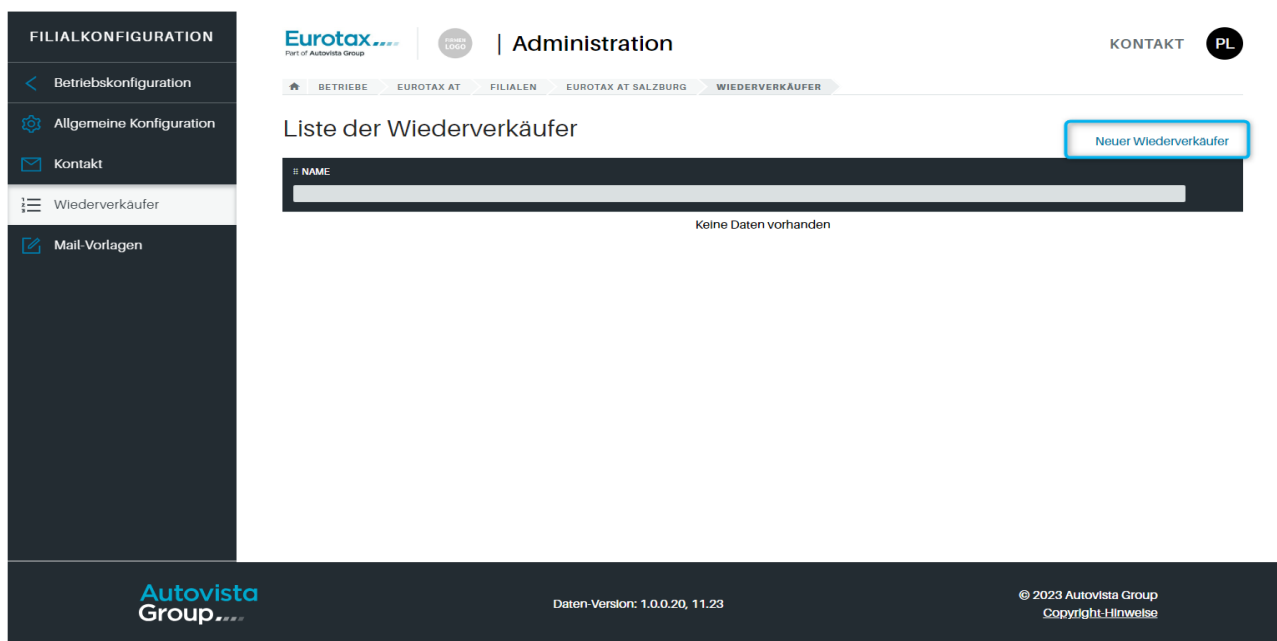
FILIALKONFIGURATION

Betriebskonfiguration

Allgemeine Konfiguration

Kontakt

Wiederverkäufer

Mail-Vorlagen

Eurotax
Part of Autovista Group

FIRMEN LOGO

| Administration

KONTAKT

PL

BETRIEBE EUROTAX AT FILIALEN EUROTAX AT SALZBURG WIEDERVERKÄUFER

Liste der Wiederverkäufer

Neuer Wiederverkäufer

NAME

Keine Daten vorhanden

Autovista Group

Daten-Version: 1.0.0.20, 11.23

© 2023 Autovista Group
Copyright-Hinweise